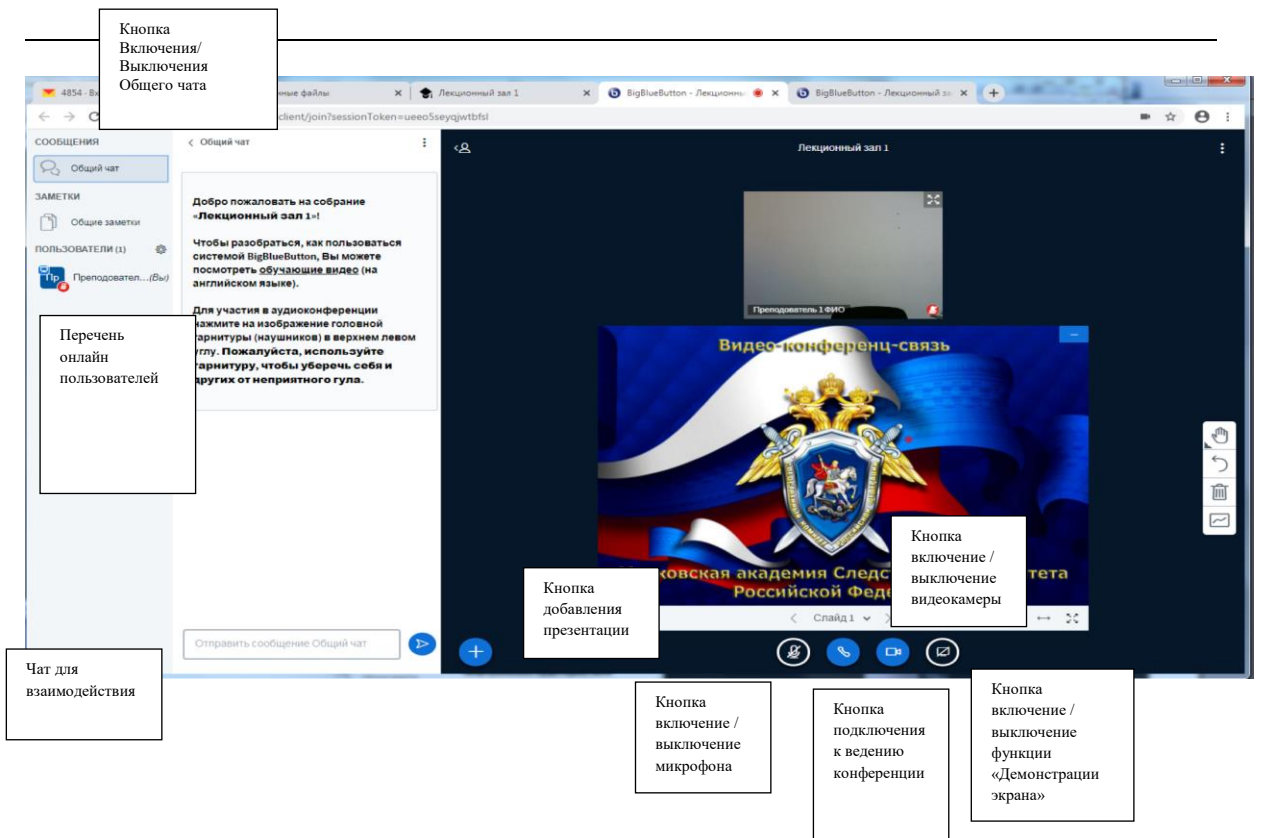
Кнопка Включения/ Выключения Общего чата

4854 · Вх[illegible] ные файлы | Лекционный зал 1 | BigBlueButton - Лекционн | BigBlueButton - Лекционный за

client/join?sessionToken=ueeo5seyqjwtbfsl

СООБЩЕНИЯ

Общий чат

ЗАМЕТКИ

Общие заметки

ПОЛЬЗОВАТЕЛИ (1)

Пр Преподавател...(Вы)

Перечень онлайн пользователей

< Общий чат

Добро пожаловать на собрание «Лекционный зал 1»!

Чтобы разобраться, как пользоваться системой BigBlueButton, Вы можете посмотреть обучающие видео (на английском языке).

Для участия в аудиоконференции нажмите на изображение головной гарнитуры (наушников) в верхнем левом углу. Пожалуйста, используйте гарнитуру, чтобы уберечь себя и других от неприятного гула.

Отправить сообщение Общий чат

Лекционный зал 1

Преподаватель 1 ФИО

Видео-конференц-связь

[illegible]ковская академия Следс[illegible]тета Российской Феде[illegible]

Слайд 1

Кнопка включение / выключение видеокамеры

Кнопка добавления презентации

Чат для взаимодействия

Кнопка включение / выключение микрофона

Кнопка подключения к ведению конференции

Кнопка включение / выключение функции «Демонстрации экрана»